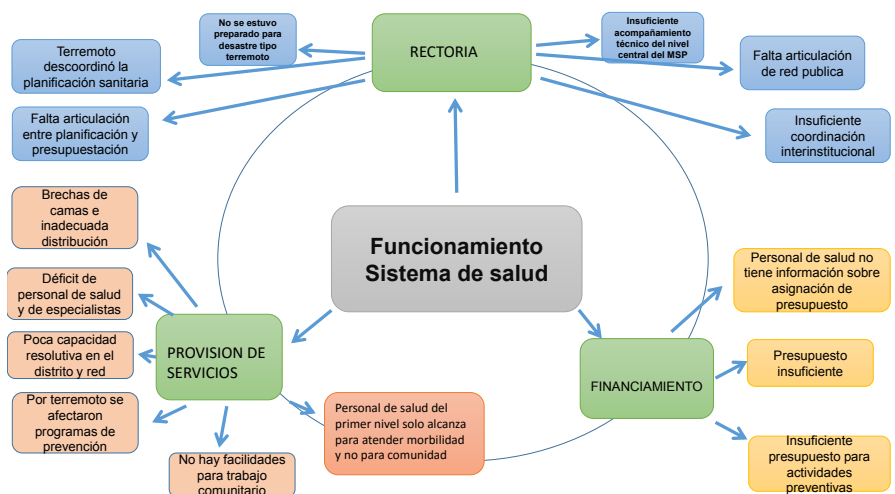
No se estuvo preparado para desastre tipo terremoto

RECTORIA

Insuficiente acompañamiento técnico del nivel central del MSP

Terremoto descoordinó la planificación sanitaria

Falta articulación de red publica

Falta articulación entre planificación y presupuestación

Insuficiente coordinación interinstitucional

Brechas de camas e inadecuada distribución

Funcionamiento Sistema de salud

Déficit de personal de salud y de especialistas

Personal de salud no tiene información sobre asignación de presupuesto

Poca capacidad resolutiva en el distrito y red

PROVISION DE SERVICIOS

Presupuesto insuficiente

FINANCIAMIENTO

Por terremoto se afectaron programas de prevención

Personal de salud del primer nivel solo alcanza para atender morbilidad y no para comunidad

No hay facilidades para trabajo comunitario

Insuficiente presupuesto para actividades preventivas